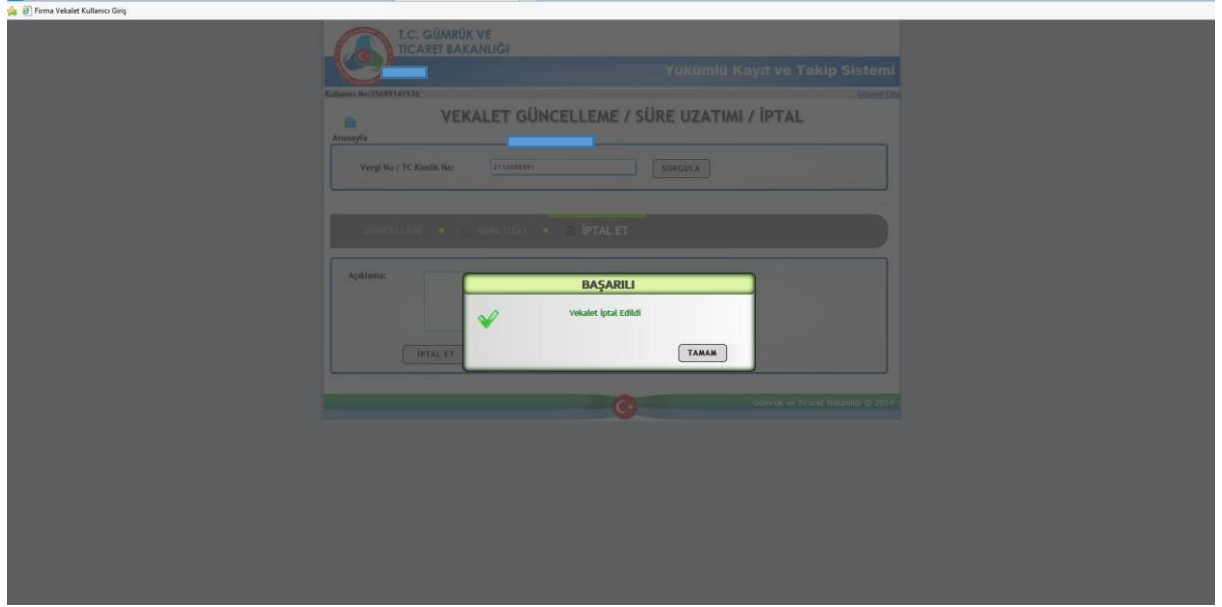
Firma Vekalet Kullanıcı Giriş

T.C. GÜMRÜK VE TİCARET BAKANLIĞI

Yükümlü Kayıt ve Takip Sistemi

Kullanıcı No:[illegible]

Güvenli Çıkış

VEKALET GÜNCELLEME / SÜRE UZATIMI / İPTAL

Anasayfa

Vergi No / TC Kimlik No: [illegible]

SORGULA

GÜNCELLEME

SÜRE UZAT

İPTAL ET

Açıklama:

İPTAL ET

BAŞARILI

Vekalet İptal Edildi

TAMAM

Gümrük ve Ticaret Bakanlığı © 2014